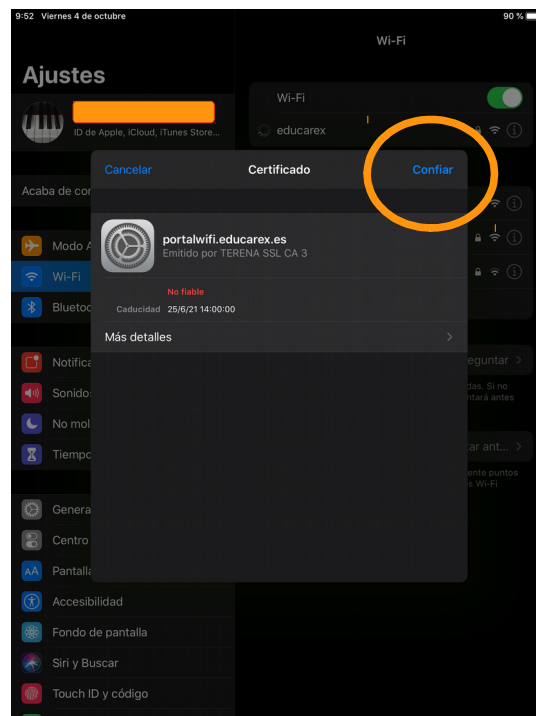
9:52 Viernes 4 de octubre
90 %

Ajustes
ID de Apple, iCloud, iTunes Store...

Acaba de co

Modo A
Wi-Fi
Blueto

Notifica
Sonido
No mol
Tiempo

Genera
Centro
Pantall
Accesibilidad
Fondo de pantalla
Siri y Buscar
Touch ID y código

Wi-Fi
Wi-Fi
educarex

eguntar
das. Si no
tará antes

ar ant...
ente puntos
s Wi-Fi

Cancelar
Certificado
Confiar

portalwifi.educarex.es
Emitido por TERENA SSL CA 3

No fiable
Caducidad 25/6/21 14:00:00

Más detalles